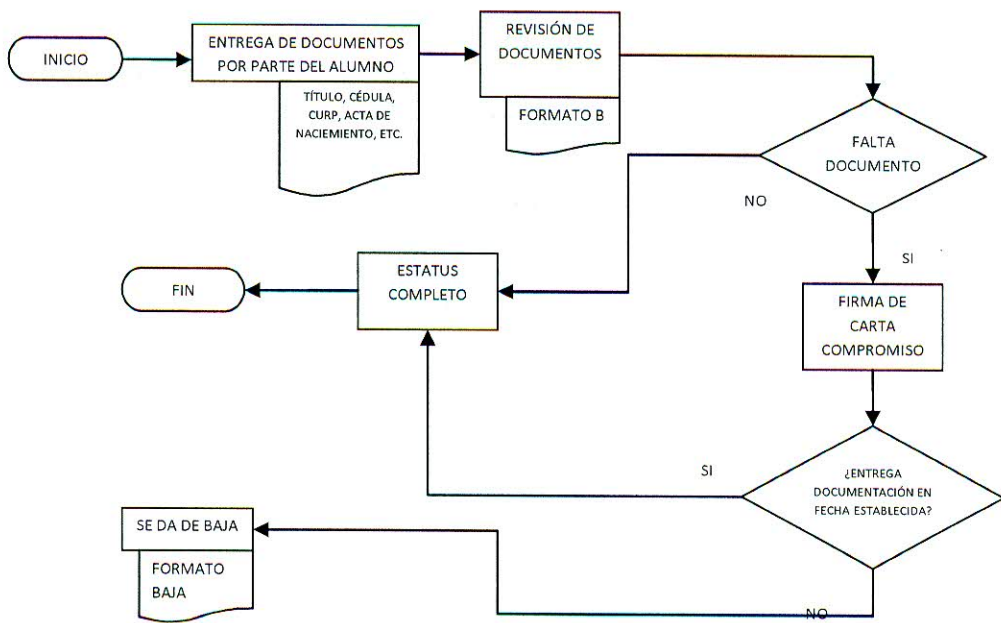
INICIO

ENTREGA DE DOCUMENTOS POR PARTE DEL ALUMNO

TÍTULO, CÉDULA, CURP, ACTA DE NACIEMIENTO, ETC.

REVISIÓN DE DOCUMENTOS

FORMATO B

FALTA DOCUMENTO

NO

SI

FIN

ESTATUS COMPLETO

FIRMA DE CARTA COMPROMISO

SI

¿ENTREGA DOCUMENTACIÓN EN FECHA ESTABLECIDA?

SE DA DE BAJA

FORMATO BAJA

NO